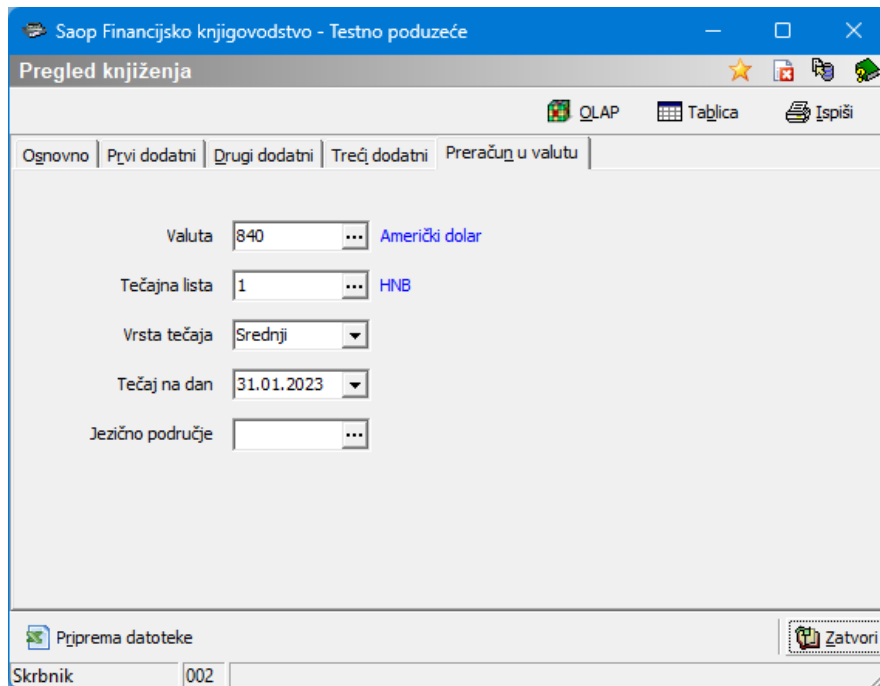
Saop Financijsko knjigovodstvo - Testno poduzeće

Pregled knjiženja

OLAP Tablica Ispiši

Osnovno | Prvi dodatni | Drugi dodatni | Treći dodatni | Preračun u valutu

Valuta 840 ... Američki dolar

Tečajna lista 1 ... HNB

Vrsta tečaja Srednji

Tečaj na dan 31.01.2023

Jezično područje ...

Priprema datoteke

Zatvori

Skrbnik 002